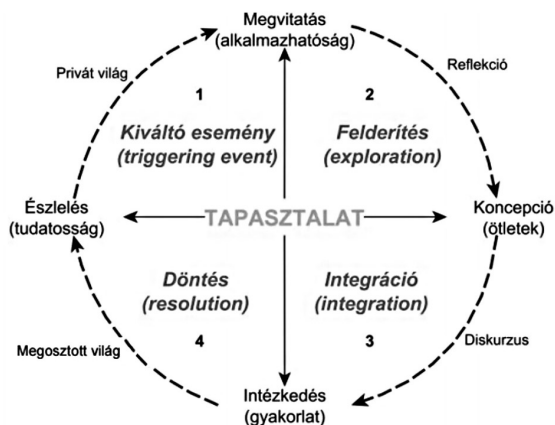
Megvitatás
(alkalmazhatóság)

Privát világ

Reflekció

1

2

Kiváltó esemény
(triggering event)

Felderítés
(exploration)

Észlelés
(tudatosság)

TAPASZTALAT

Koncepció
(ötletek)

Döntés
(resolution)

Integráció
(integration)

Megosztott világ

4

3

Diskurzus

Intézkedés
(gyakorlat)